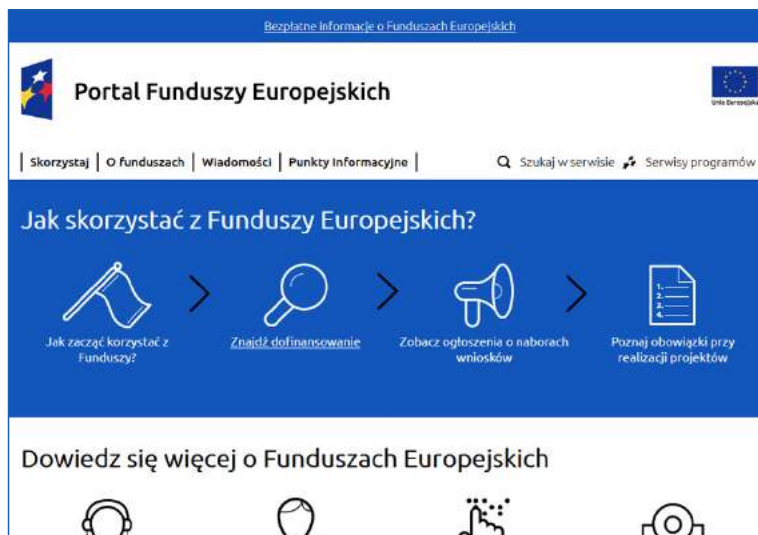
Bezpłatne informacje o Funduszach Europejskich

Portal Funduszy Europejskich

Unia Europejska

Skorzystaj | O funduszach | Wiadomości | Punkty informacyjne |

Szukaj w serwisie

Serwisy programów

Jak skorzystać z Funduszy Europejskich?

Jak zacząć korzystać z Funduszy?

Znajdź dofinansowanie

Zobacz ogłoszenia o naborach wniosków

1.
2.
3.
4.

Poznaj obowiązki przy realizacji projektów

Dowiedz się więcej o Funduszach Europejskich